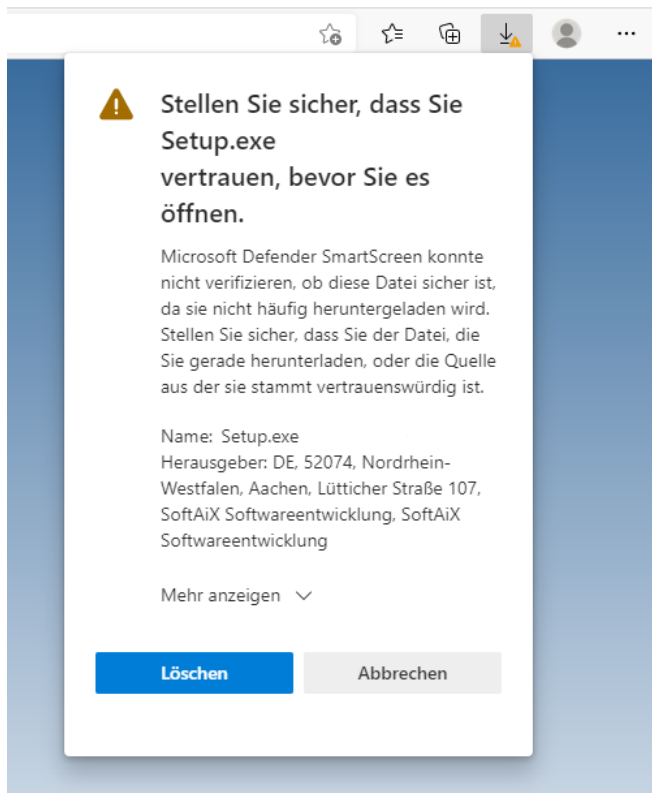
Stellen Sie sicher, dass Sie Setup.exe vertrauen, bevor Sie es öffnen.

Microsoft Defender SmartScreen konnte nicht verifizieren, ob diese Datei sicher ist, da sie nicht häufig heruntergeladen wird. Stellen Sie sicher, dass Sie der Datei, die Sie gerade herunterladen, oder die Quelle aus der sie stammt vertrauenswürdig ist.

Name: Setup.exe
Herausgeber: DE, 52074, Nordrhein-Westfalen, Aachen, Lütticher Straße 107, SoftAiX Softwareentwicklung, SoftAiX Softwareentwicklung

Mehr anzeigen

Löschen

Abbrechen